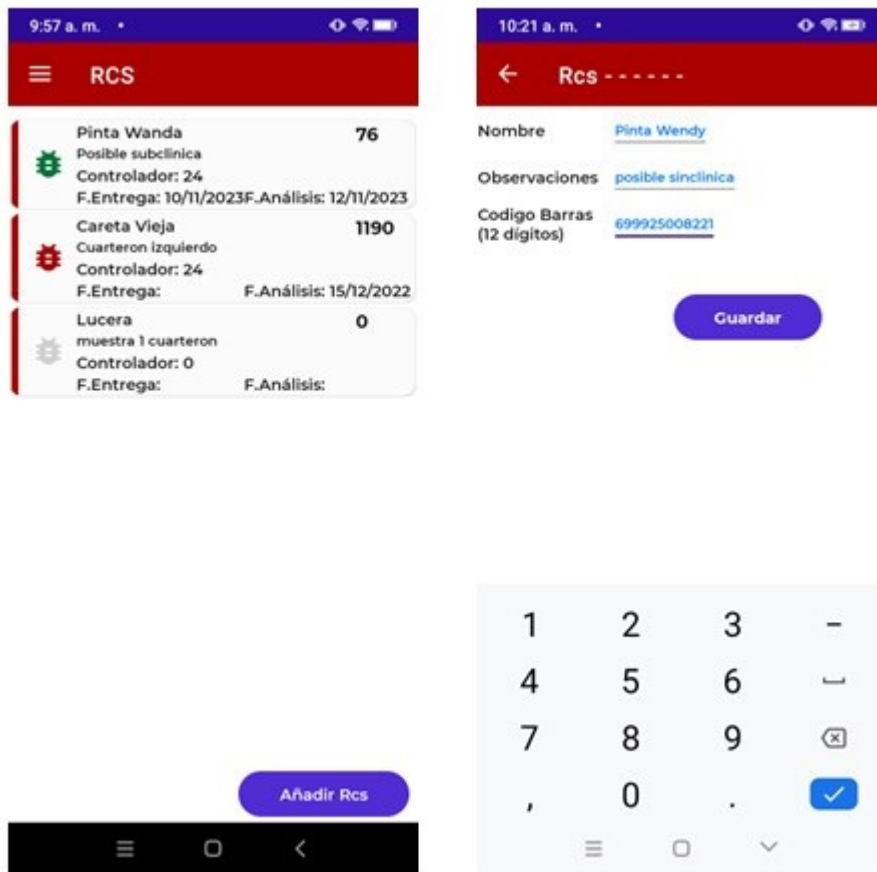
9:57 a. m. •

RCS

Pinta Wanda
76
Posible subclinica
Controlador: 24
F.Entrega: 10/11/2023F.Análisis: 12/11/2023

Careta Vieja
1190
Cuarteron izquierdo
Controlador: 24
F.Entrega: F.Análisis: 15/12/2022

Lucera
0
muestra 1 cuarteron
Controlador: 0
F.Entrega: F.Análisis:

Añadir Rcs

10:21 a. m. •

Rcs - - - - - -

Nombre Pinta Wendy

Observaciones posible sinclinica

Codigo Barras (12 digitos) 699925008221

Guardar

1 2 3 -
4 5 6
7 8 9
, 0 .